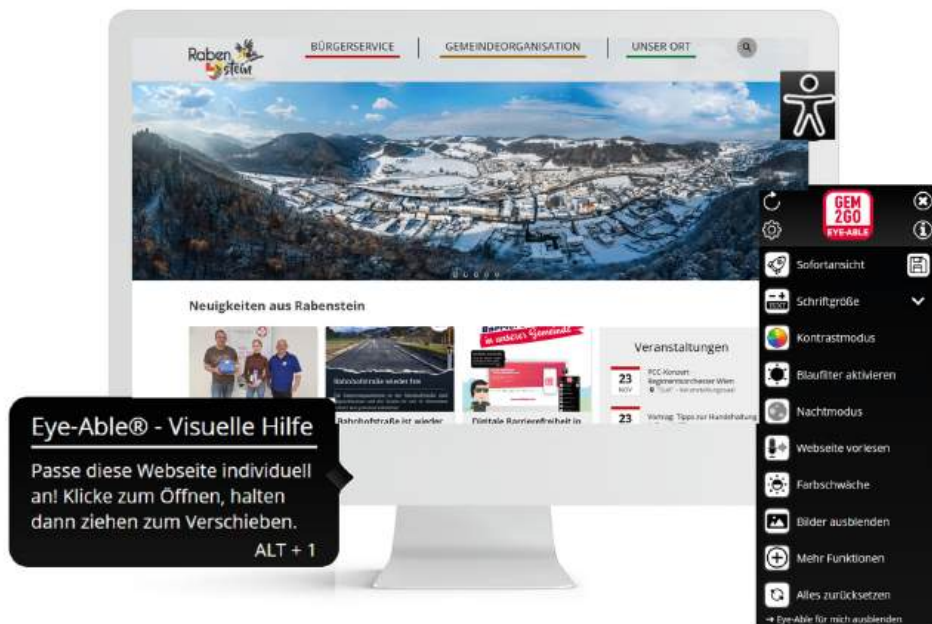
Raben stein

BÜRGERSERVICE

GEMEINDEORGANISATION

UNSER ORT

Neuigkeiten aus Rabenstein

Bahnhofstraße ist wieder

Digitale Barrierefreiheit in

in unserer Gemeinde

Veranstaltungen

23 NOV

23

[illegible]

Eye-Able® - Visuelle Hilfe

Passe diese Webseite individuell an! Klicke zum Öffnen, halten dann ziehen zum Verschieben.

ALT + 1

GEM 2GO EYE-ABLE

Sofortansicht

Schriftgröße

Kontrastmodus

Blaufilter aktivieren

Nachtmodus

Webseite vorlesen

Farbschwäche

Bilder ausblenden

Mehr Funktionen

Alles zurücksetzen

→ Eye-Able für mich ausblenden